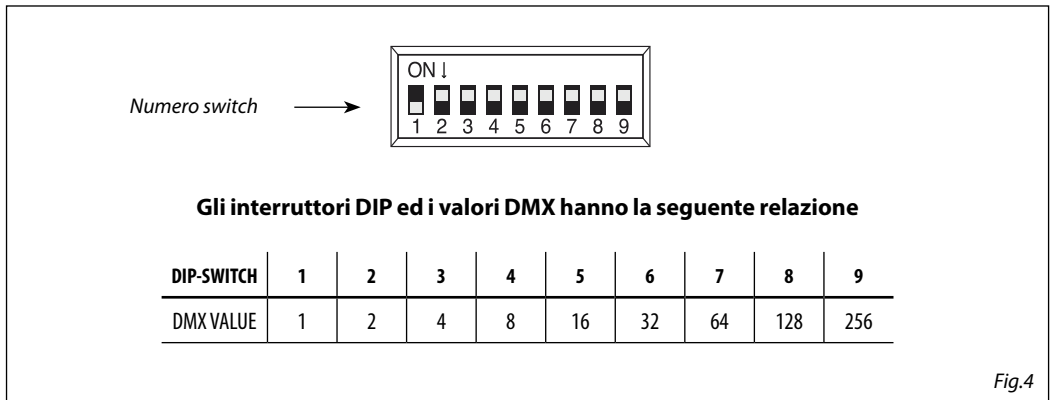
ON ↓

Numero switch

1 2 3 4 5 6 7 8 9

**Gli interruttori DIP ed i valori DMX hanno la seguente relazione**

| DIP-SWITCH | 1 | 2 | 3 | 4 | 5 | 6 | 7 | 8 | 9 |
|---|---|---|---|---|---|---|---|---|---|
| DMX VALUE | 1 | 2 | 4 | 8 | 16 | 32 | 64 | 128 | 256 |

Fig.4